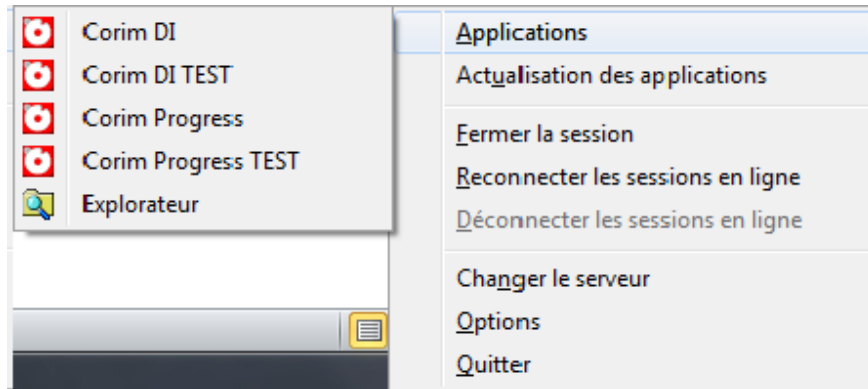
Corim DI
Corim DI TEST
Corim Progress
Corim Progress TEST
Explorateur

Applications
Actualisation des applications
Fermer la session
Reconnecter les sessions en ligne
Déconnecter les sessions en ligne
Changer le serveur
Options
Quitter